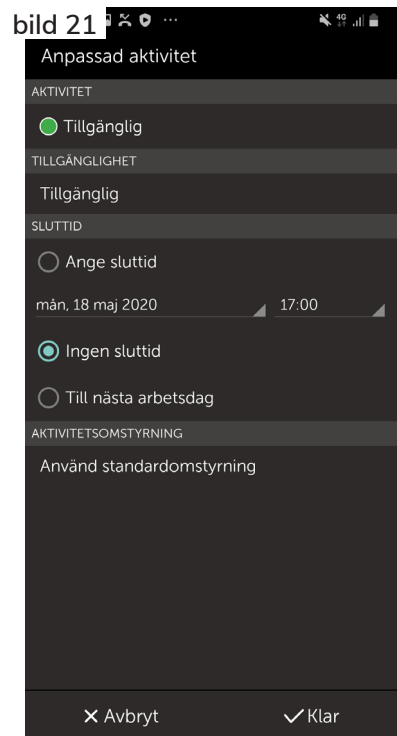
bild 21

Anpassad aktivitet

AKTIVITET

Tillgänglig

TILLGÄNGLIGHET

Tillgänglig

SLUTTID

Ange sluttid

mån, 18 maj 2020 17:00

Ingen sluttid

Till nästa arbetsdag

AKTIVITETSOMSTYRNING

Använd standardomstyrning

✕ Avbryt ✓Klar